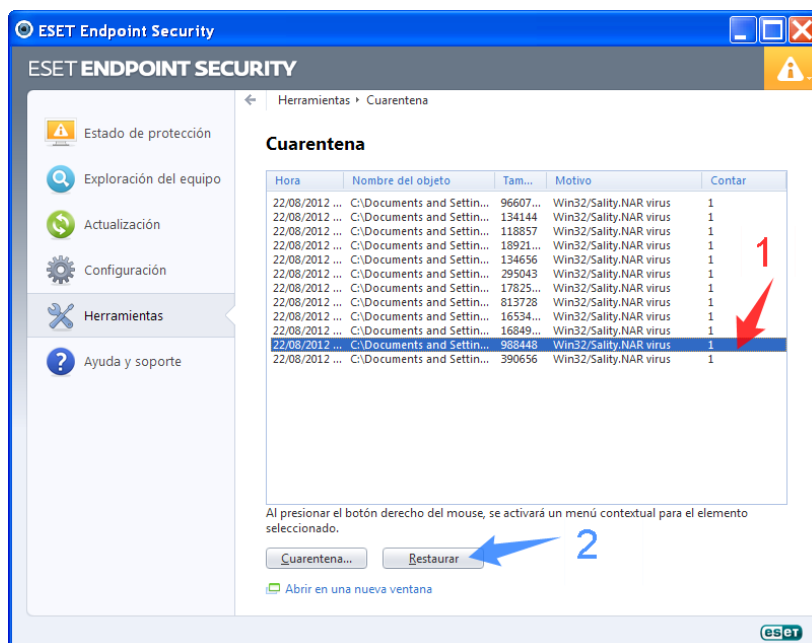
ESET Endpoint Security

ESET ENDPOINT SECURITY

Estado de protección
Exploración del equipo
Actualización
Configuración
Herramientas
Ayuda y soporte

Herramientas ▸ Cuarentena

Cuarentena

| Hora | Nombre del objeto | Tam... | Motivo | Contar |
|---|---|---|---|---|
| 22/08/2012 ... | C:\Documents and Settin... | 96607... | Win32/Sality.NAR virus | 1 |
| 22/08/2012 ... | C:\Documents and Settin... | 134144 | Win32/Sality.NAR virus | 1 |
| 22/08/2012 ... | C:\Documents and Settin... | 118857 | Win32/Sality.NAR virus | 1 |
| 22/08/2012 ... | C:\Documents and Settin... | 18921... | Win32/Sality.NAR virus | 1 |
| 22/08/2012 ... | C:\Documents and Settin... | 134656 | Win32/Sality.NAR virus | 1 |
| 22/08/2012 ... | C:\Documents and Settin... | 295043 | Win32/Sality.NAR virus | 1 |
| 22/08/2012 ... | C:\Documents and Settin... | 17825... | Win32/Sality.NAR virus | 1 |
| 22/08/2012 ... | C:\Documents and Settin... | 813728 | Win32/Sality.NAR virus | 1 |
| 22/08/2012 ... | C:\Documents and Settin... | 16534... | Win32/Sality.NAR virus | 1 |
| 22/08/2012 ... | C:\Documents and Settin... | 16849... | Win32/Sality.NAR virus | 1 |
| 22/08/2012 ... | C:\Documents and Settin... | 988448 | Win32/Sality.NAR virus | 1 |
| 22/08/2012 ... | C:\Documents and Settin... | 390656 | Win32/Sality.NAR virus | 1 |

1

Al presionar el botón derecho del mouse, se activará un menú contextual para el elemento seleccionado.

Cuarentena...
Restaurar
2

Abrir en una nueva ventana

eset